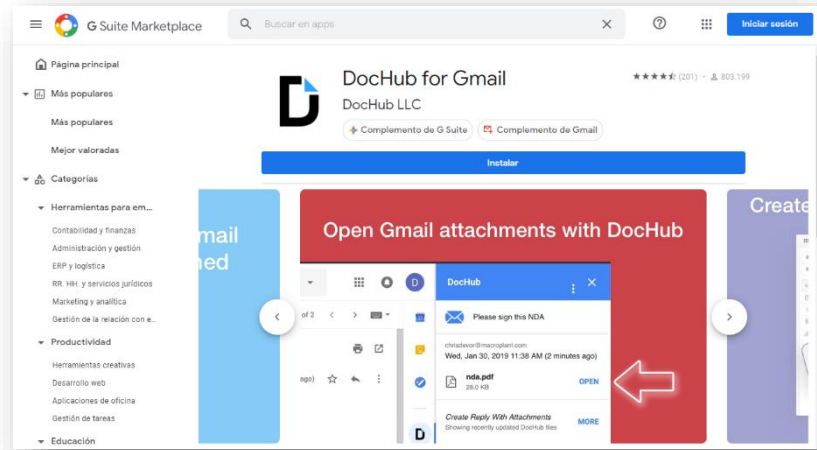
G Suite Marketplace

Buscar en apps

Iniciar sesión

Página principal

Más populares

Más populares

Mejor valoradas

Categorías

Herramientas para em...

Contabilidad y finanzas

Administración y gestión

ERP y logística

RR. HH. y servicios jurídicos

Marketing y analítica

Gestión de la relación con e...

Productividad

Herramientas creativas

Desarrollo web

Aplicaciones de oficina

Gestión de tareas

Educación

DocHub for Gmail

DocHub LLC

★★★★☆ (201) · 803.199

Complemento de G Suite

Complemento de Gmail

Instalar

mail
ned

Open Gmail attachments with DocHub

Create

of 2

ago)

DocHub

Please sign this NDA

chrisdevor@macroplant.com

Wed, Jan 30, 2019 11:38 AM (2 minutes ago)

nda.pdf
29.0 KB

OPEN

Create Reply With Attachments
Showing recently updated DocHub files

MORE